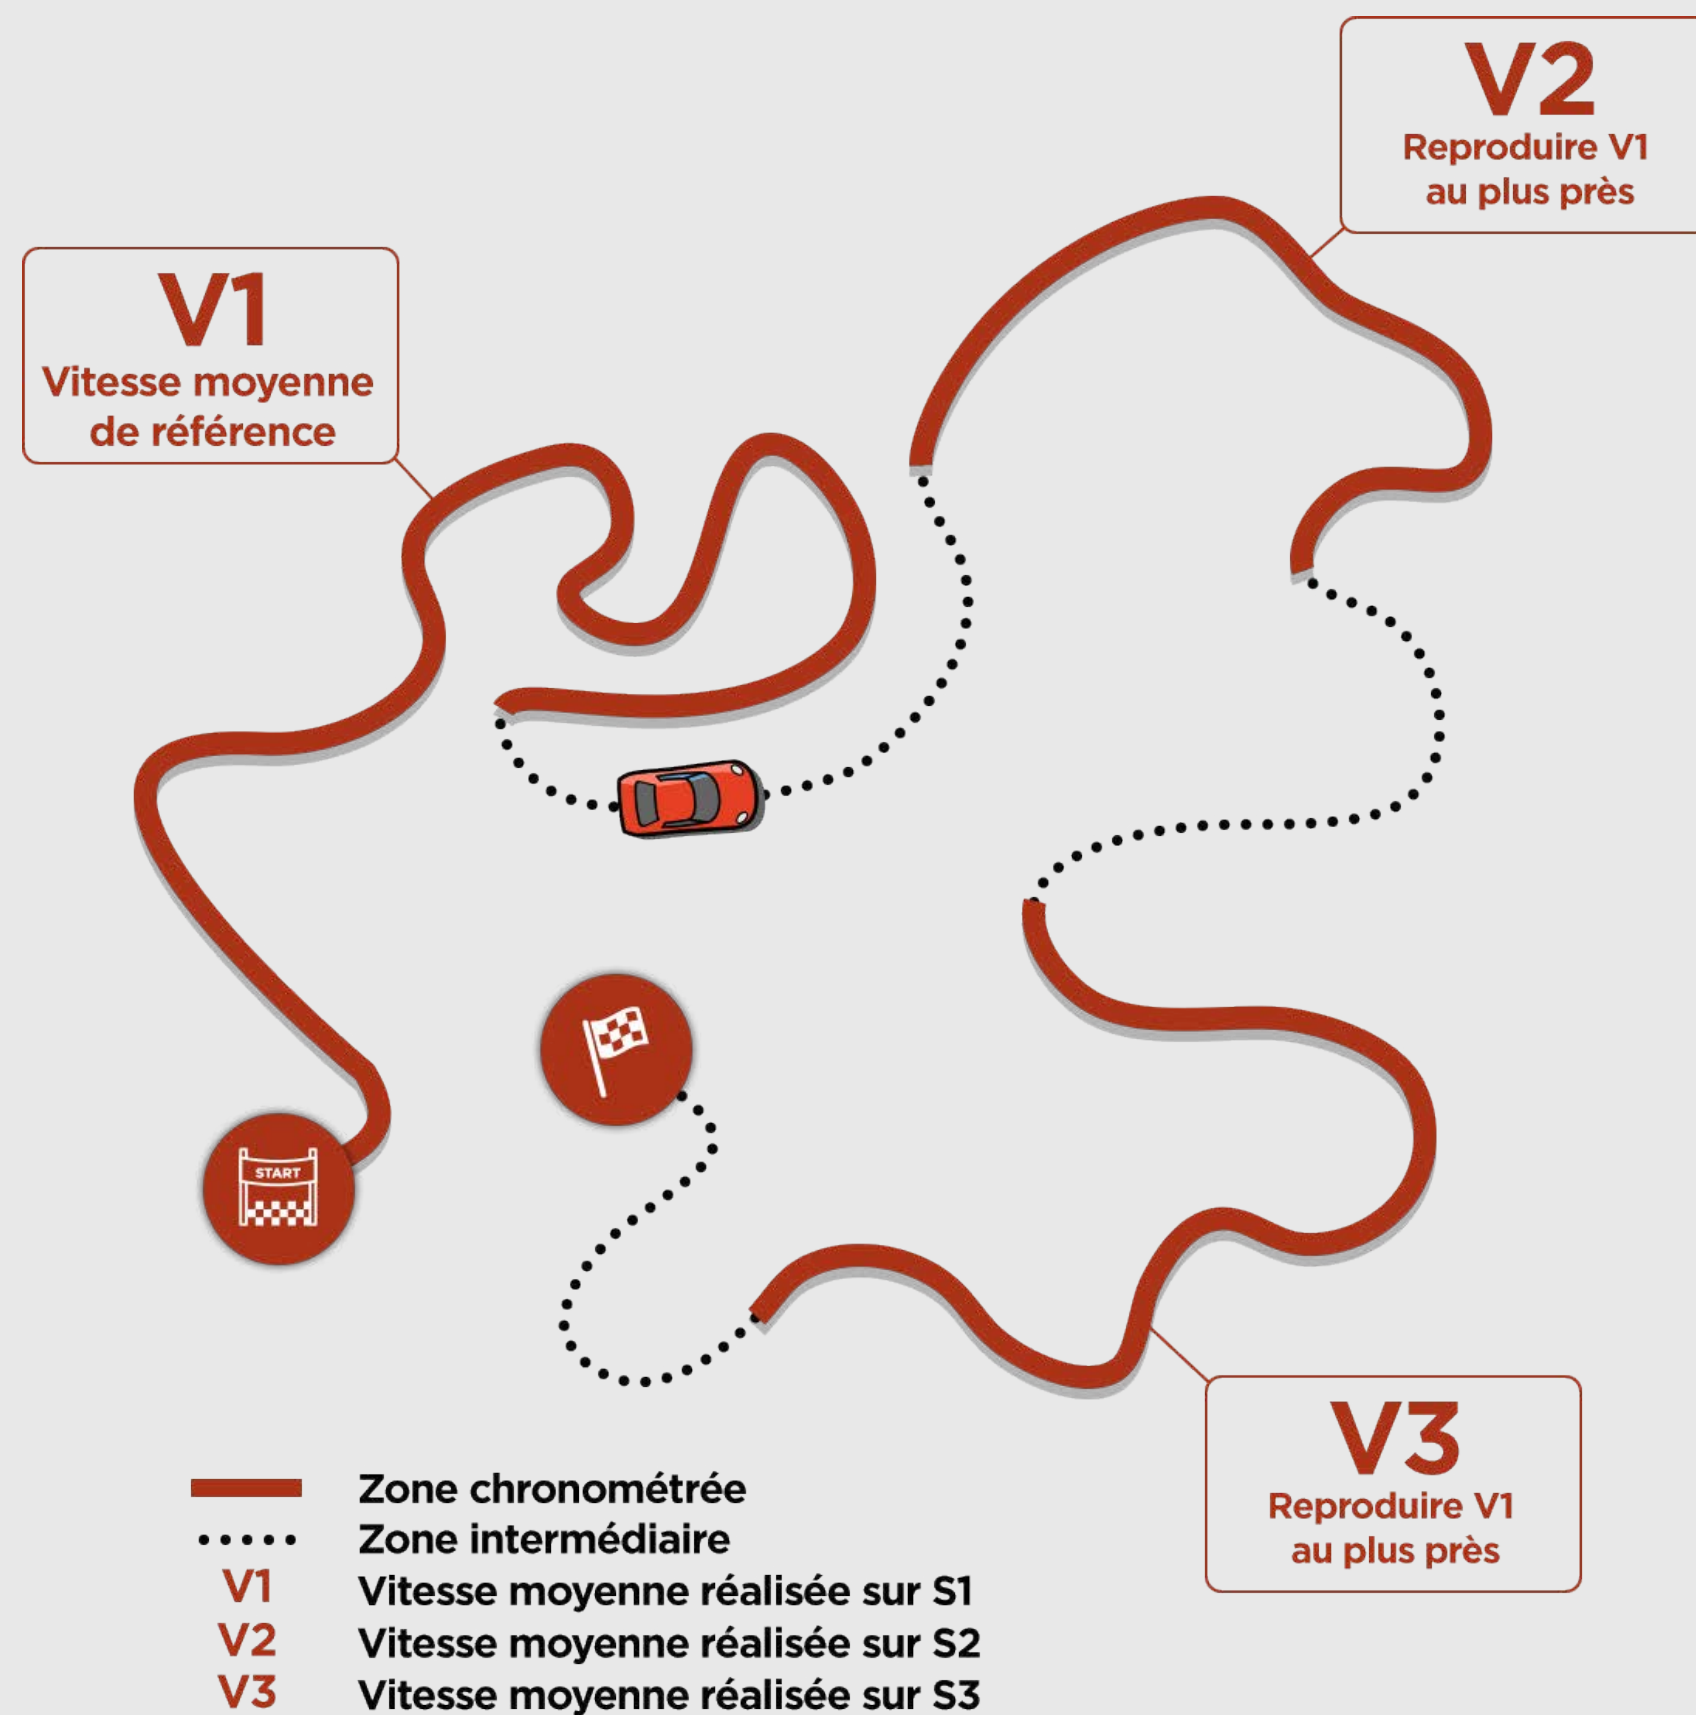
V2
Reproduire V1 au plus près

V1
Vitesse moyenne de référence

START

V3
Reproduire V1 au plus près

Zone chronométrée
Zone intermédiaire
V1 Vitesse moyenne réalisée sur S1
V2 Vitesse moyenne réalisée sur S2
V3 Vitesse moyenne réalisée sur S3